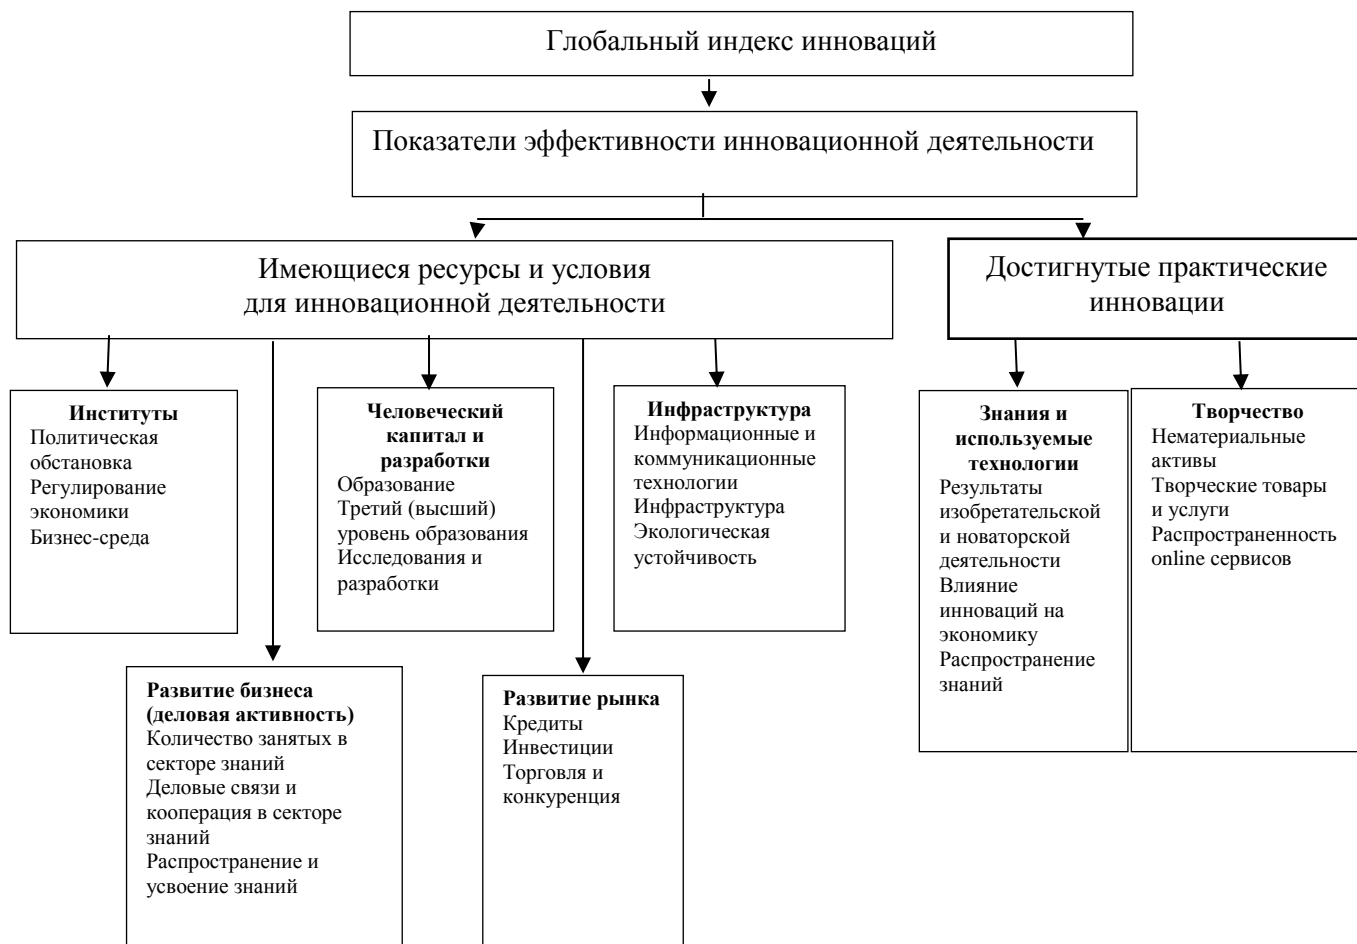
Глобальный индекс инноваций

Показатели эффективности инновационной деятельности

Имеющиеся ресурсы и условия для инновационной деятельности

Достигнутые практические инновации

**Институты**
Политическая обстановка
Регулирование экономики
Бизнес-среда

**Человеческий капитал и разработки**
Образование
Третий (высший) уровень образования
Исследования и разработки

**Инфраструктура**
Информационные и коммуникационные технологии
Инфраструктура
Экологическая устойчивость

**Развитие бизнеса (деловая активность)**
Количество занятых в секторе знаний
Деловые связи и кооперация в секторе знаний
Распространение и усвоение знаний

**Развитие рынка**
Кредиты
Инвестиции
Торговля и конкуренция

**Знания и используемые технологии**
Результаты изобретательской и новаторской деятельности
Влияние инноваций на экономику
Распространение знаний

**Творчество**
Нематериальные активы
Творческие товары и услуги
Распространенность online сервисов